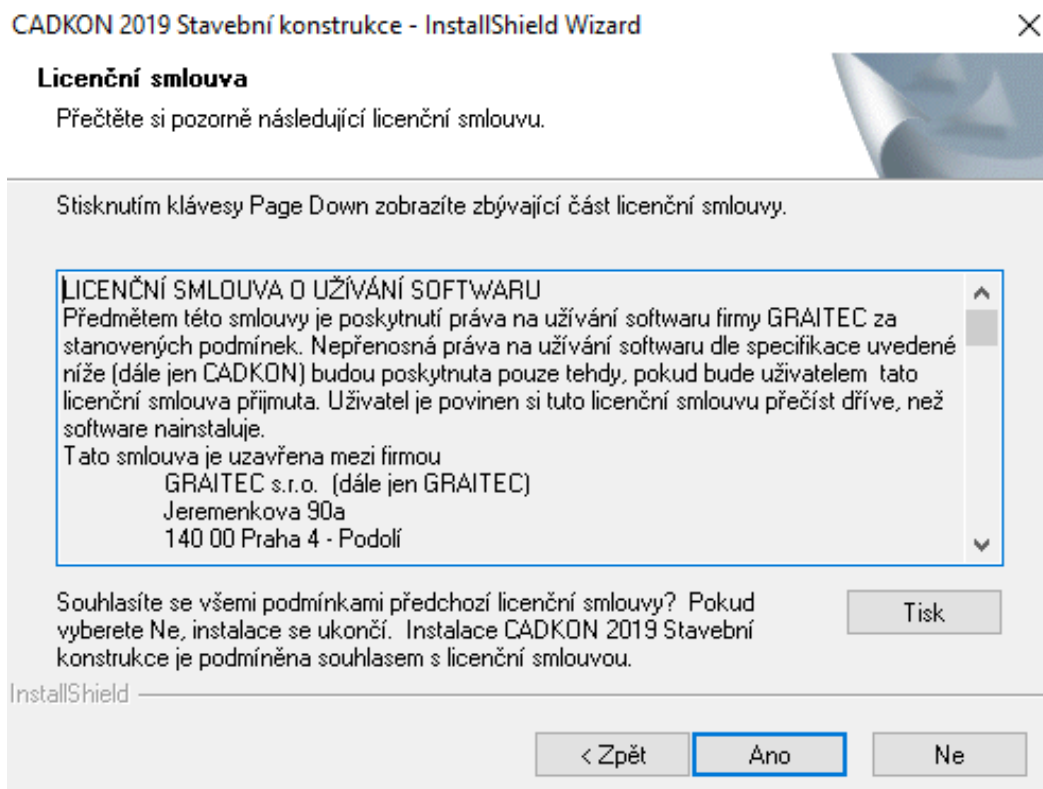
CADKON 2019 Stavební konstrukce - InstallShield Wizard

×

Licenční smlouva

Přečtěte si pozorně následující licenční smlouvu.

Stisknutím klávesy Page Down zobrazíte zbývající část licenční smlouvy.

LICENČNÍ SMLOUVA O UŽÍVÁNÍ SOFTWARU
Předmětem této smlouvy je poskytnutí práva na užívání softwaru firmy GRAITEC za stanovených podmínek. Nepřenosná práva na užívání softwaru dle specifikace uvedené níže (dále jen CADKON) budou poskytnuta pouze tehdy, pokud bude uživatelem tato licenční smlouva přijmuta. Uživatel je povinen si tuto licenční smlouvu přečíst dříve, než software nainstaluje.
Tato smlouva je uzavřena mezi firmou
GRAITEC s.r.o. (dále jen GRAITEC)
Jeremenkova 90a
140 00 Praha 4 - Podolí

Souhlasíte se všemi podmínkami předchozí licenční smlouvy? Pokud vyberete Ne, instalace se ukončí. Instalace CADKON 2019 Stavební konstrukce je podmíněna souhlasem s licenční smlouvou.

Tisk

InstallShield

< Zpět

Ano

Ne